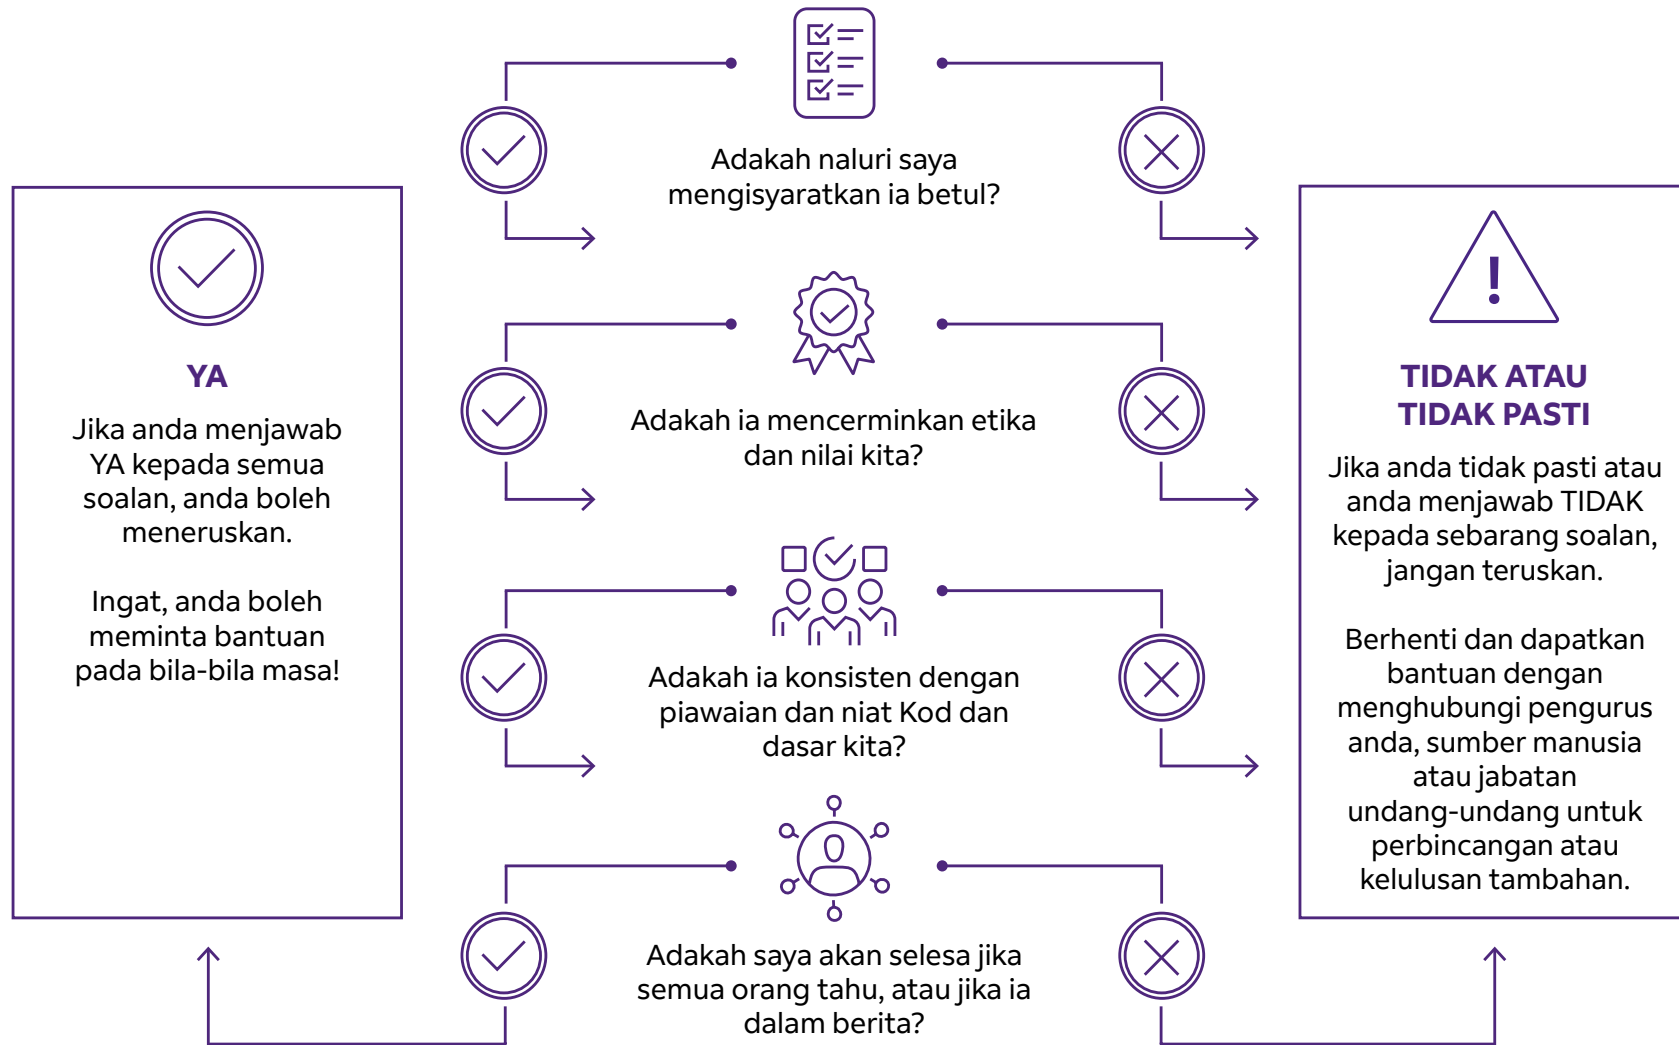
YA

Jika anda menjawab YA kepada semua soalan, anda boleh meneruskan.

Ingat, anda boleh meminta bantuan pada bila-bila masa!

Adakah naluri saya mengisyaratkan ia betul?

Adakah ia mencerminkan etika dan nilai kita?

Adakah ia konsisten dengan piawaian dan niat Kod dan dasar kita?

Adakah saya akan selesa jika semua orang tahu, atau jika ia dalam berita?

TIDAK ATAU TIDAK PASTI

Jika anda tidak pasti atau anda menjawab TIDAK kepada sebarang soalan, jangan teruskan.

Berhenti dan dapatkan bantuan dengan menghubungi pengurus anda, sumber manusia atau jabatan undang-undang untuk perbincangan atau kelulusan tambahan.